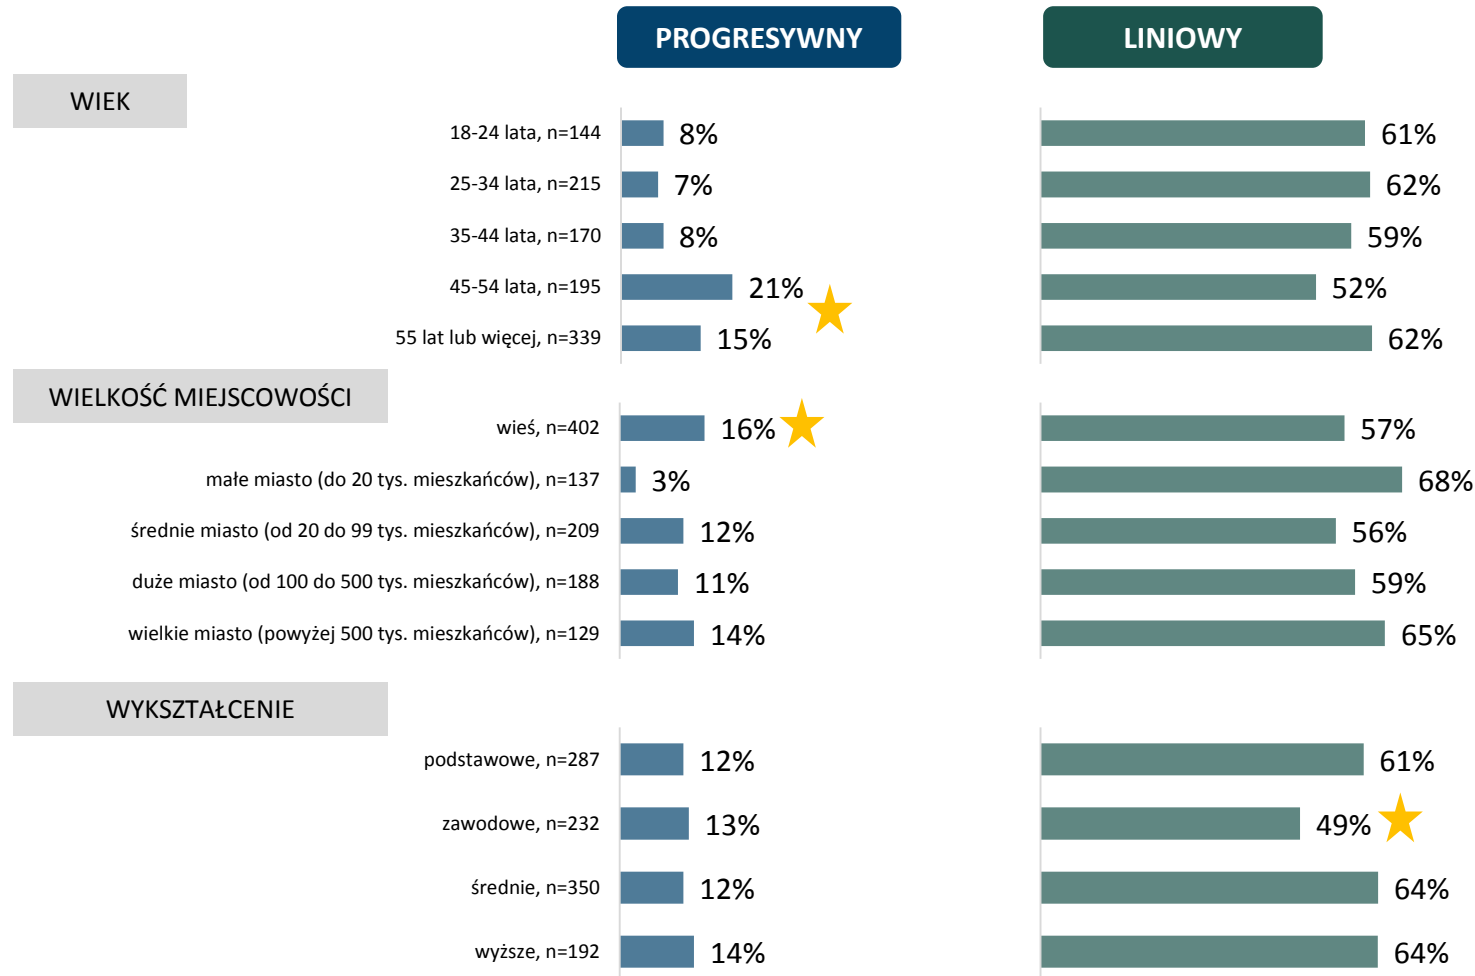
PROGRESYWNY

LINIOWY

WIEK

| | PROGRESYWNY | LINIOWY |
|---|---|---|
| 18-24 lata, n=144 | 8% | 61% |
| 25-34 lata, n=215 | 7% | 62% |
| 35-44 lata, n=170 | 8% | 59% |
| 45-54 lata, n=195 | 21% | 52% |
| 55 lat lub więcej, n=339 | 15% | 62% |

WIELKOŚĆ MIEJSCOWOŚCI

| | PROGRESYWNY | LINIOWY |
|---|---|---|
| wieś, n=402 | 16% | 57% |
| małe miasto (do 20 tys. mieszkańców), n=137 | 3% | 68% |
| średnie miasto (od 20 do 99 tys. mieszkańców), n=209 | 12% | 56% |
| duże miasto (od 100 do 500 tys. mieszkańców), n=188 | 11% | 59% |
| wielkie miasto (powyżej 500 tys. mieszkańców), n=129 | 14% | 65% |

WYKSZTAŁCENIE

| | PROGRESYWNY | LINIOWY |
|---|---|---|
| podstawowe, n=287 | 12% | 61% |
| zawodowe, n=232 | 13% | 49% |
| średnie, n=350 | 12% | 64% |
| wyższe, n=192 | 14% | 64% |